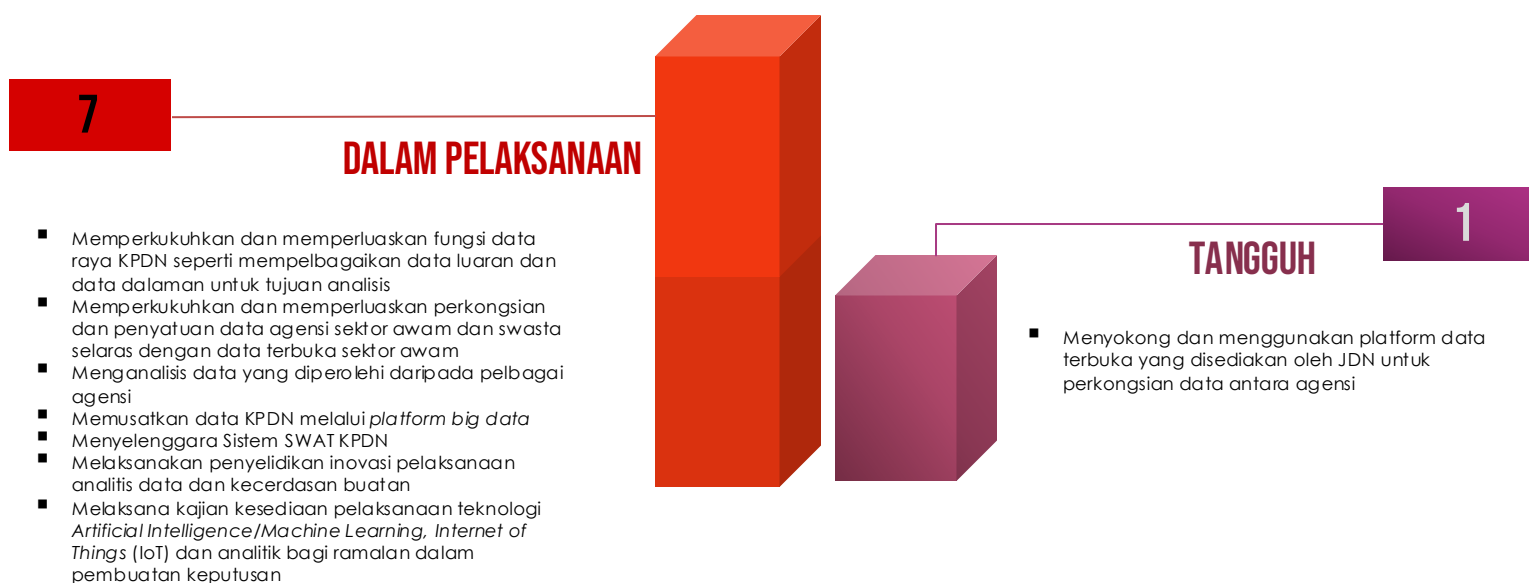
7

DALAM PELAKSANAAN

- Memperkukuhkan dan memperluaskan fungsi data raya KPDN seperti mempelbagaikan data luaran dan data dalaman untuk tujuan analisis
- Memperkukuhkan dan memperluaskan perkongsian dan penyatuan data agensi sektor awam dan swasta selaras dengan data terbuka sektor awam
- Menganalisis data yang diperolehi daripada pelbagai agensi
- Memusatkan data KPDN melalui *platform big data*
- Menyelenggara Sistem SWAT KPDN
- Melaksanakan penyelidikan inovasi pelaksanaan analitis data dan kecerdasan buatan
- Melaksana kajian kesediaan pelaksanaan teknologi *Artificial Intelligence/Machine Learning, Internet of Things* (IoT) dan analitik bagi ramalan dalam pembuatan keputusan

1

TANGGUH

- Menyokong dan menggunakan platform data terbuka yang disediakan oleh JDN untuk perkongsian data antara agensi